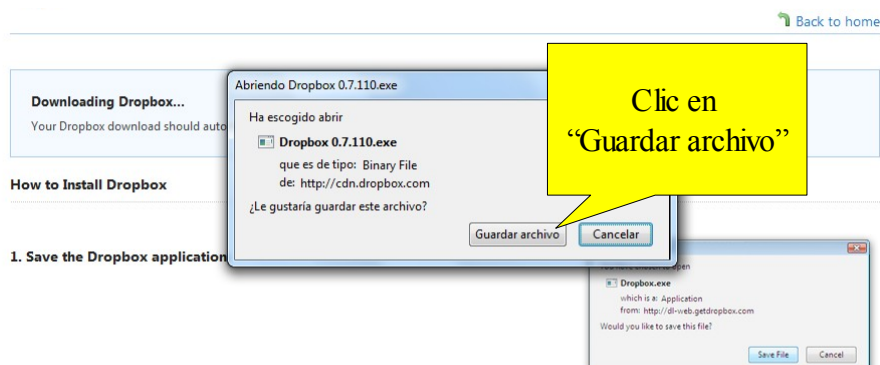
Back to home

Downloading Dropbox...

Your Dropbox download should auto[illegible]

How to Install Dropbox

1. Save the Dropbox application

Abriendo Dropbox 0.7.110.exe

Ha escogido abrir

Dropbox 0.7.110.exe

que es de tipo: Binary File

de: http://cdn.dropbox.com

¿Le gustaría guardar este archivo?

Guardar archivo

Cancelar

Clic en "Guardar archivo"

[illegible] to open

Dropbox.exe

which is a: Application

from: http://dl-web.getdropbox.com

Would you like to save this file?

Save File

Cancel